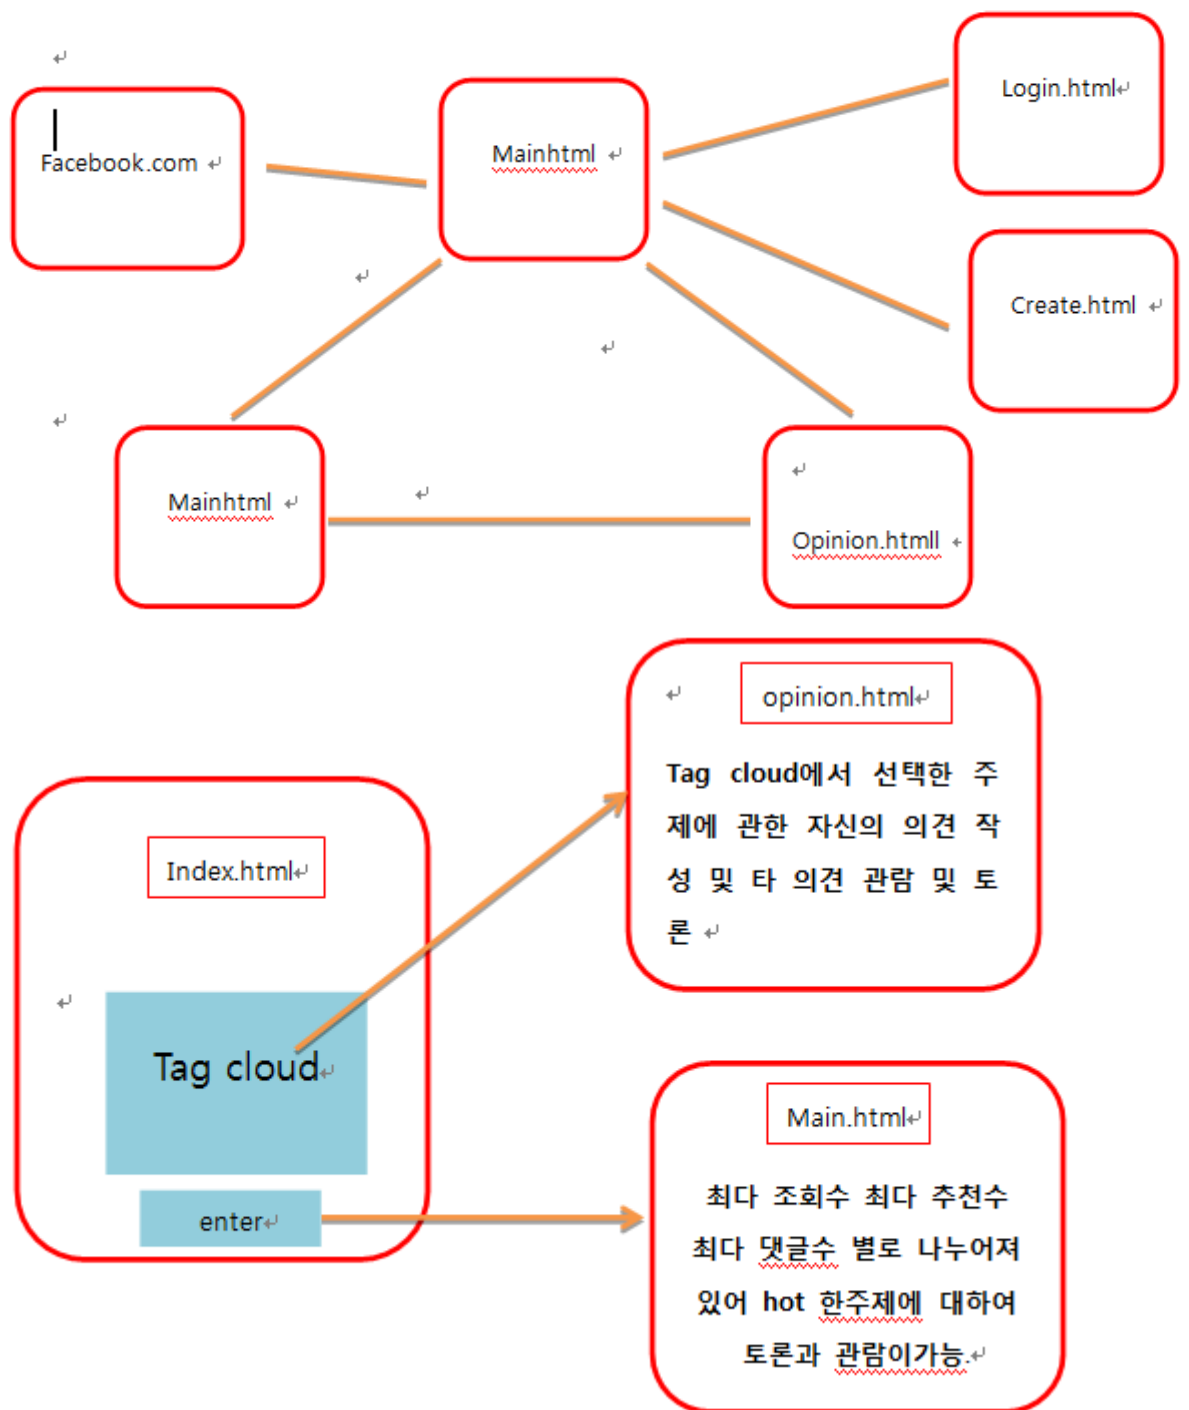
Facebook.com

Mainhtml

Login.html

Create.html

Mainhtml

Opinion.htmll

opinion.html

Tag cloud에서 선택한 주제에 관한 자신의 의견 작성 및 타 의견 관람 및 토론

Index.html

Tag cloud

enter

Main.html

최다 조회수 최다 추천수 최다 댓글수 별로 나누어져 있어 hot 한주제에 대하여 토론과 관람이가능.